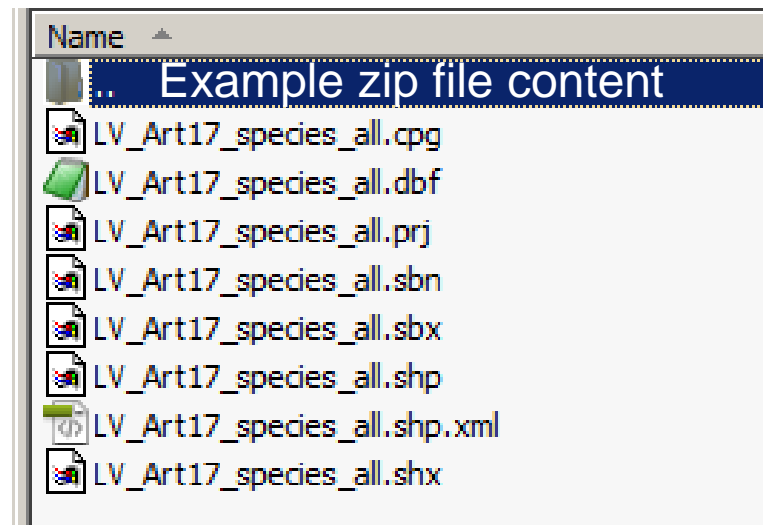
Name

.. Example zip file content

LV_Art17_species_all.cpg
LV_Art17_species_all.dbf
LV_Art17_species_all.prj
LV_Art17_species_all.sbn
LV_Art17_species_all.sbx
LV_Art17_species_all.shp
LV_Art17_species_all.shp.xml
LV_Art17_species_all.shx